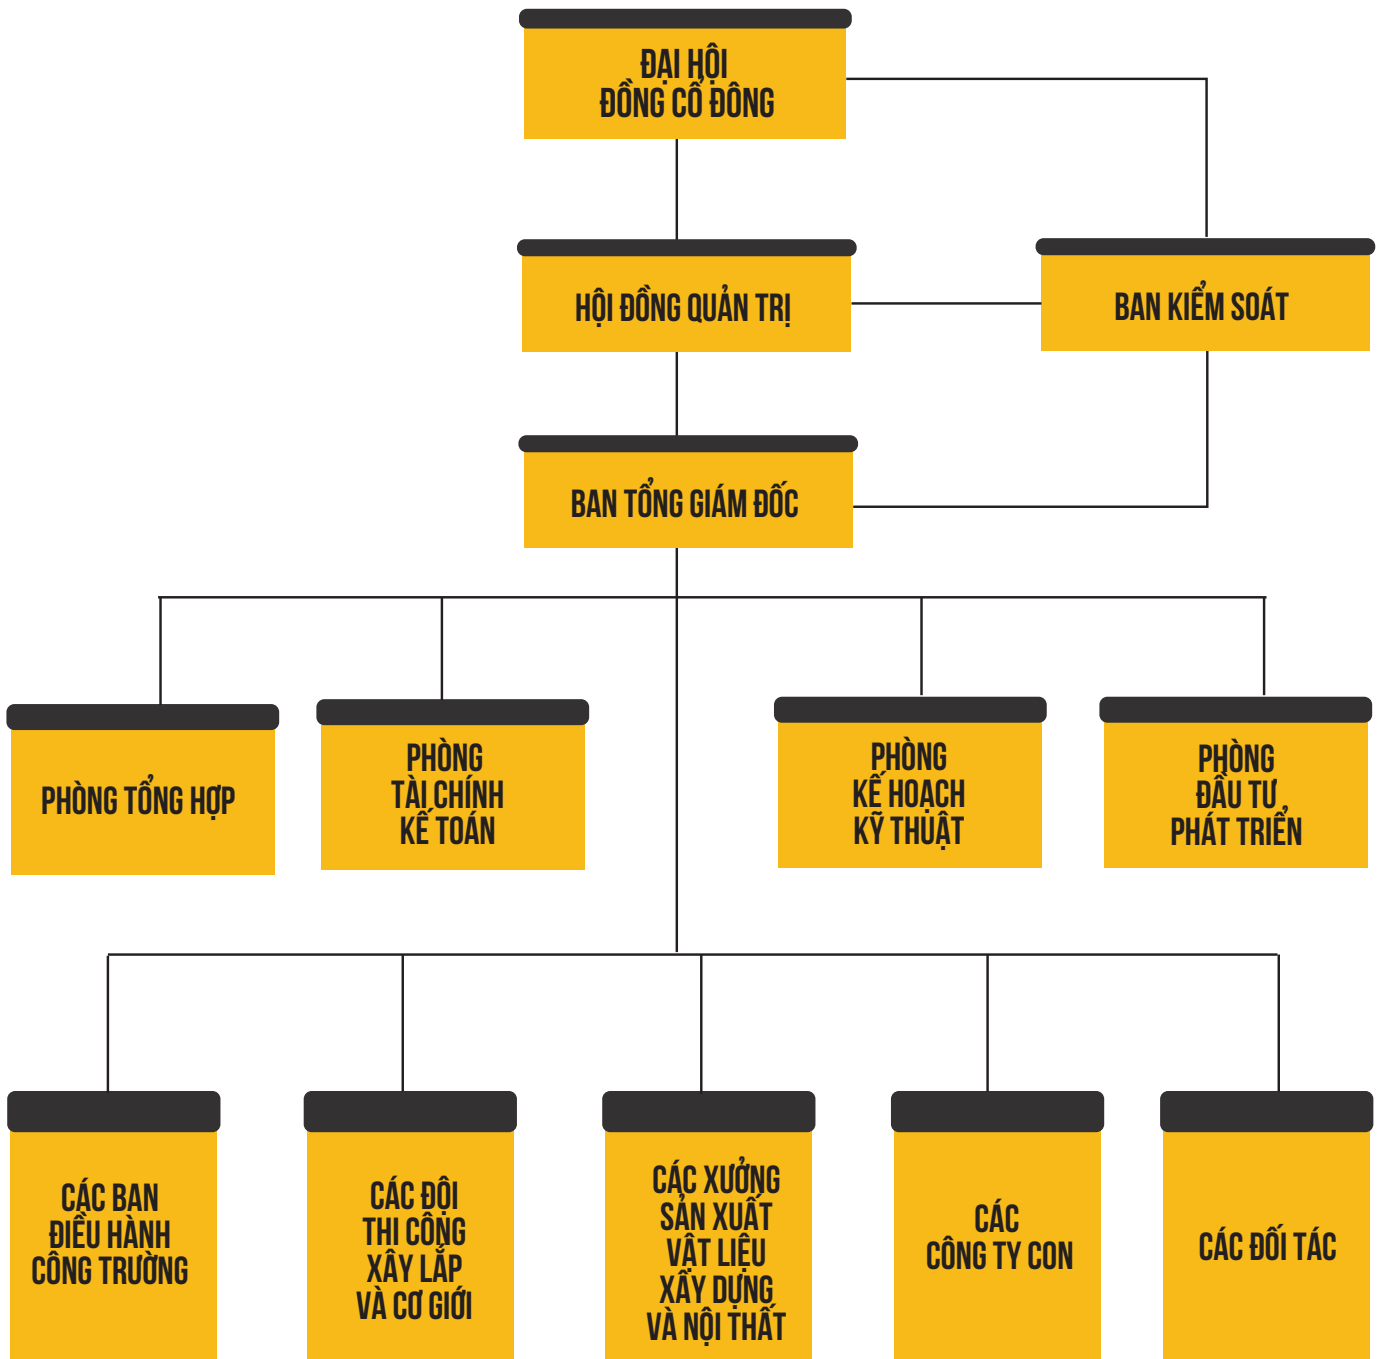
ĐẠI HỘI
ĐỒNG CỔ ĐÔNG

HỘI ĐỒNG QUẢN TRỊ

BAN KIỂM SOÁT

BAN TỔNG GIÁM ĐỐC

PHÒNG TỔNG HỢP

PHÒNG
TÀI CHÍNH
KẾ TOÁN

PHÒNG
KẾ HOẠCH
KỸ THUẬT

PHÒNG
ĐẦU TƯ
PHÁT TRIỂN

CÁC BAN
ĐIỀU HÀNH
CÔNG TRƯỜNG

CÁC ĐỘI
THI CÔNG
XÂY LẮP
VÀ CƠ GIỚI

CÁC XƯỞNG
SẢN XUẤT
VẬT LIỆU
XÂY DỰNG
VÀ NỘI THẤT

CÁC
CÔNG TY CON

CÁC ĐỐI TÁC